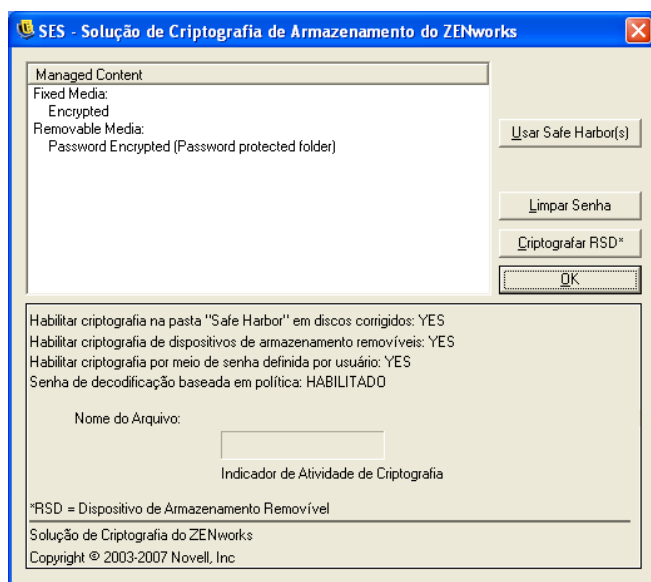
SES - Solução de Criptografia de Armazenamento do ZENworks

Managed Content
Fixed Media:
Encrypted
Removable Media:
Password Encrypted (Password protected folder)

Usar Safe Harbor(s)

Limpar Senha

Criptografar RSD*

OK

Habilitar criptografia na pasta "Safe Harbor" em discos corrigidos: YES
Habilitar criptografia de dispositivos de armazenamento removíveis: YES
Habilitar criptografia por meio de senha definida por usuário: YES
Senha de decodificação baseada em política: HABILITADO

Nome do Arquivo:

Indicador de Atividade de Criptografia

*RSD = Dispositivo de Armazenamento Removível

Solução de Criptografia do ZENworks
Copyright © 2003-2007 Novell, Inc